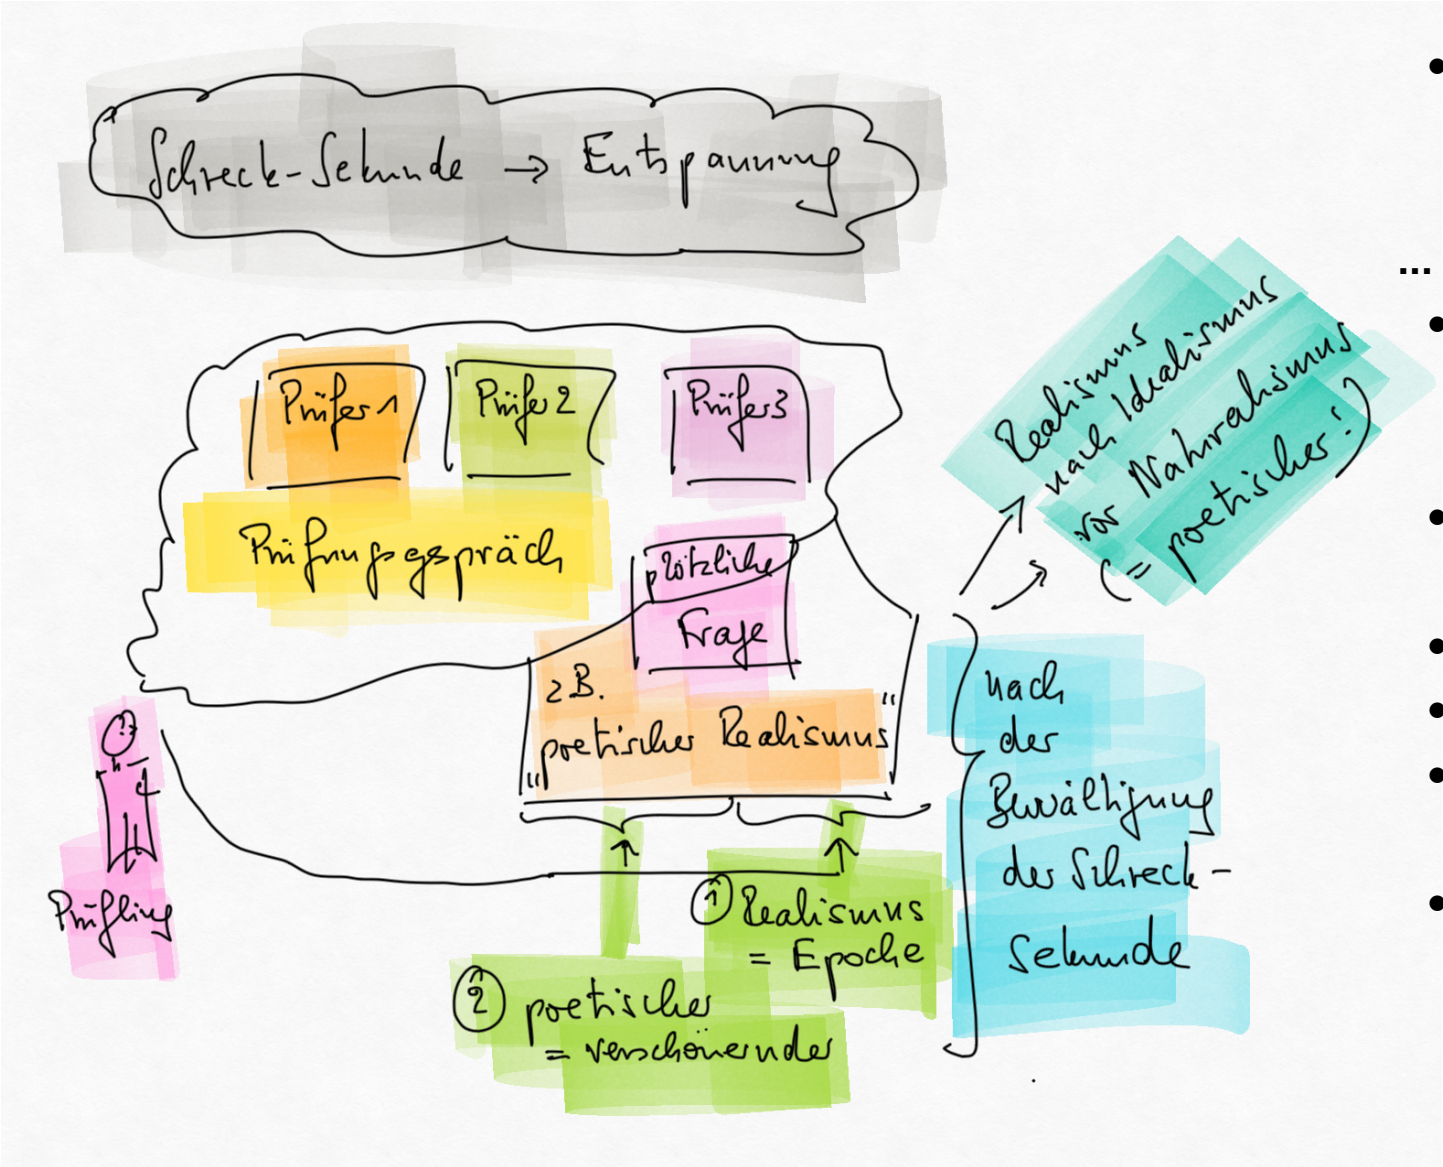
Schreck-Sekunde → Entspannung

Prüfer 1

Prüfer 2

Prüfer 3

Prüfungsgespräch

plötzliche Frage

z.B. „poetischer Realismus"

Prüfling

① Realismus = Epoche

② poetischer = verschönernder

nach der Bewältigung der Schreck-Sekunde

Realismus nach Idealismus vor Naturalismus (= poetisches!)

...